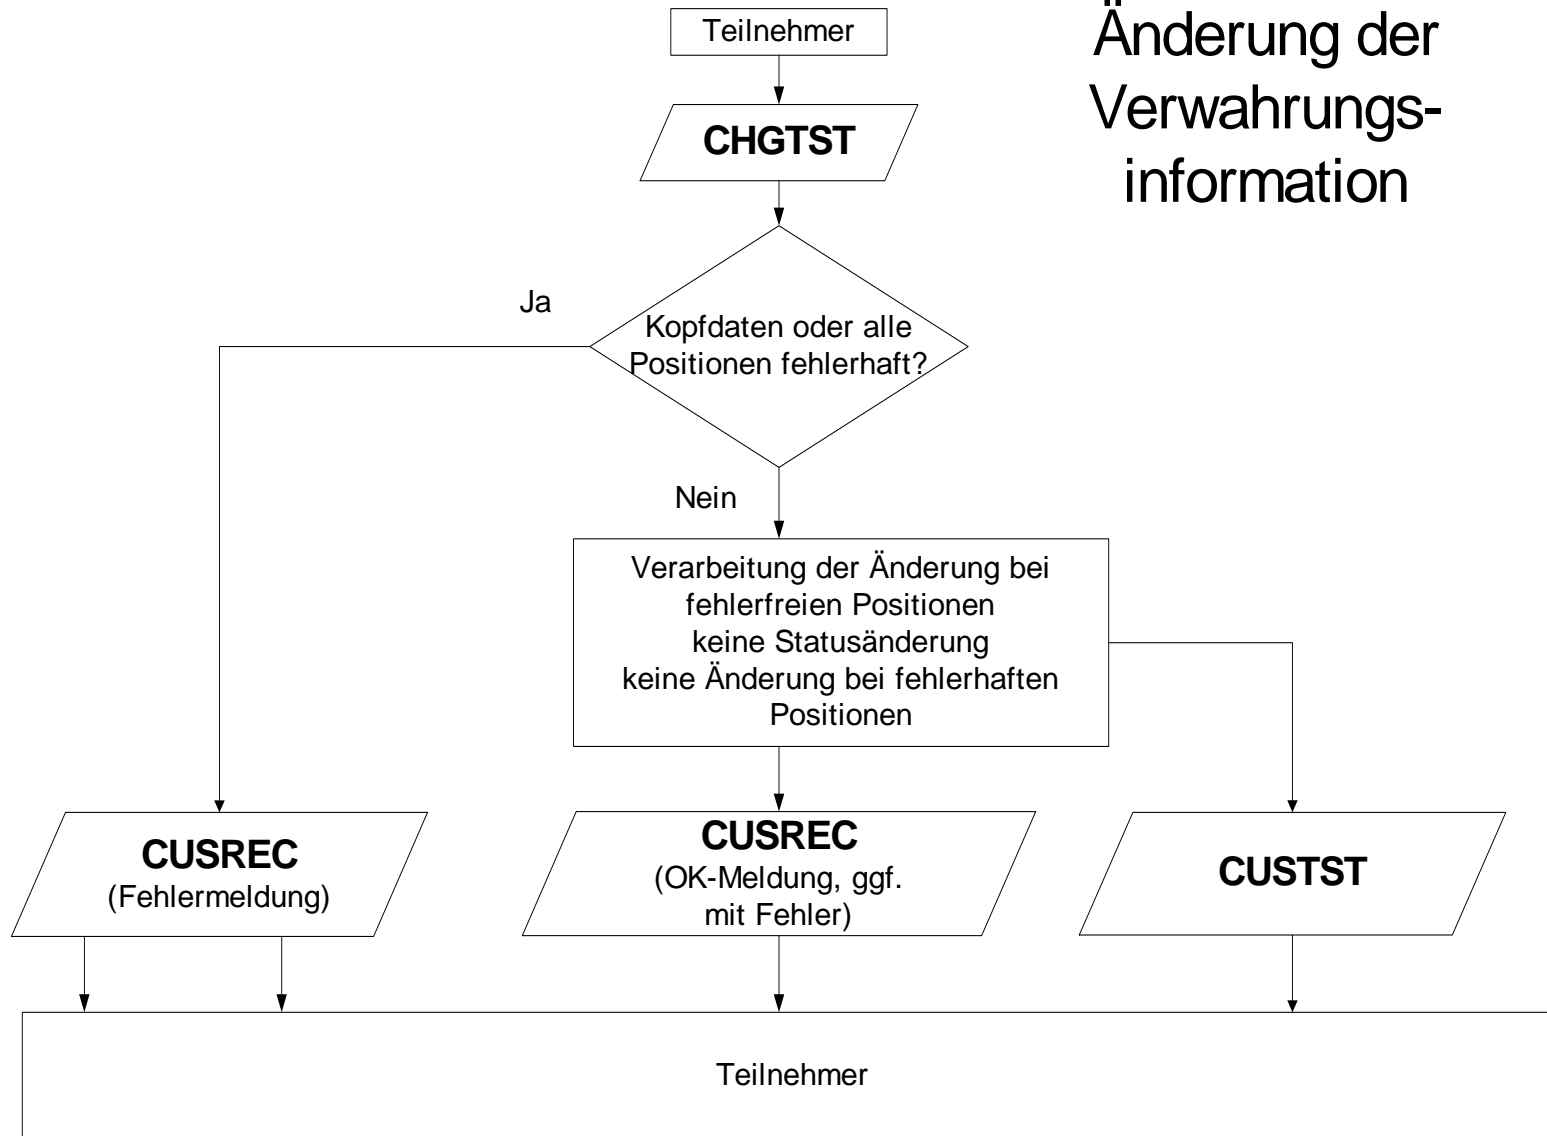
Änderung der Verwahrungsinformation

Teilnehmer

CHGTST

Kopfdaten oder alle Positionen fehlerhaft?

Ja

Nein

Verarbeitung der Änderung bei fehlerfreien Positionen
keine Statusänderung
keine Änderung bei fehlerhaften Positionen

CUSREC
(Fehlermeldung)

CUSREC
(OK-Meldung, ggf. mit Fehler)

CUSTST

Teilnehmer